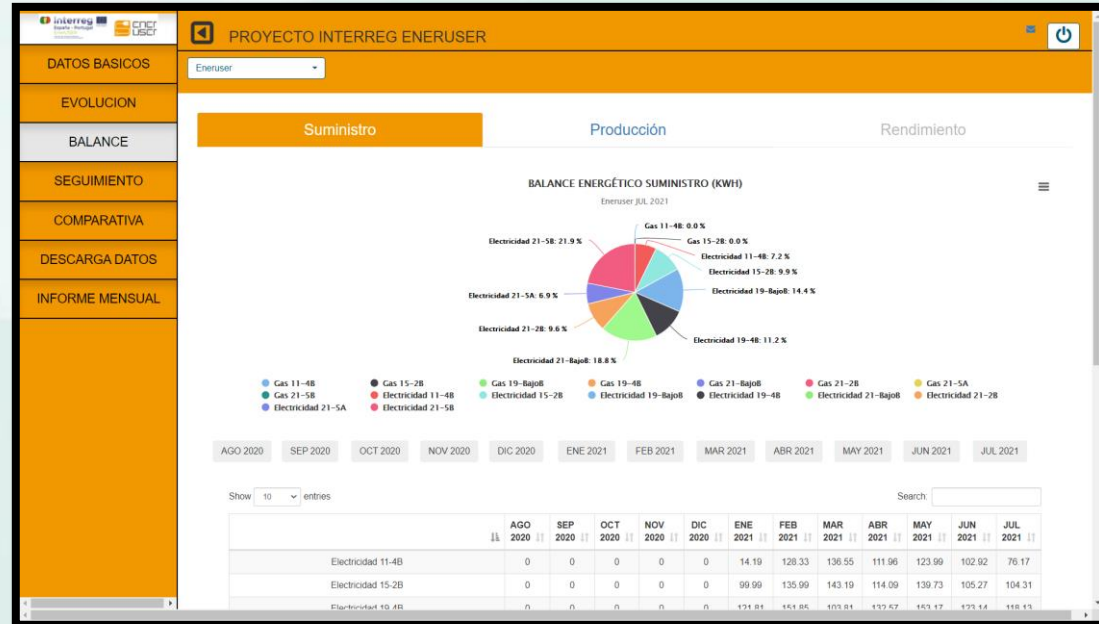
interreg España - Portugal
CNCR USCR

DATOS BASICOS
EVOLUCION
BALANCE
SEGUIMIENTO
COMPARATIVA
DESCARGA DATOS
INFORME MENSUAL

PROYECTO INTERREG ENERUSER

Eneruser

Suministro
Producción
Rendimiento

BALANCE ENERGÉTICO SUMINISTRO (KWH)
Eneruser JUL 2021

Gas 11-4B: 0.0 %
Gas 15-2B: 0.0 %
Electricidad 11-4B: 7.2 %
Electricidad 15-2B: 9.9 %
Electricidad 19-BajoB: 14.4 %
Electricidad 19-4B: 11.2 %
Electricidad 21-BajoB: 18.8 %
Electricidad 21-2B: 9.6 %
Electricidad 21-5A: 6.9 %
Electricidad 21-5B: 21.9 %

Gas 11-4B
Gas 15-2B
Gas 19-BajoB
Gas 19-4B
Gas 21-BajoB
Gas 21-2B
Gas 21-5A
Gas 21-5B
Electricidad 11-4B
Electricidad 15-2B
Electricidad 19-BajoB
Electricidad 19-4B
Electricidad 21-BajoB
Electricidad 21-2B
Electricidad 21-5A
Electricidad 21-5B

AGO 2020 SEP 2020 OCT 2020 NOV 2020 DIC 2020 ENE 2021 FEB 2021 MAR 2021 ABR 2021 MAY 2021 JUN 2021 JUL 2021

Show 10 entries
Search:

| | AGO 2020 | SEP 2020 | OCT 2020 | NOV 2020 | DIC 2020 | ENE 2021 | FEB 2021 | MAR 2021 | ABR 2021 | MAY 2021 | JUN 2021 | JUL 2021 |
|---|---|---|---|---|---|---|---|---|---|---|---|---|
| Electricidad 11-4B | 0 | 0 | 0 | 0 | 0 | 14.19 | 128.33 | 136.55 | 111.96 | 123.99 | 102.92 | 76.17 |
| Electricidad 15-2B | 0 | 0 | 0 | 0 | 0 | 99.99 | 135.99 | 143.19 | 114.09 | 139.73 | 105.27 | 104.31 |
| Electricidad 19-4B | 0 | 0 | 0 | 0 | 0 | 121.81 | 151.85 | 103.81 | 132.57 | 153.17 | 123.14 | 118.13 |